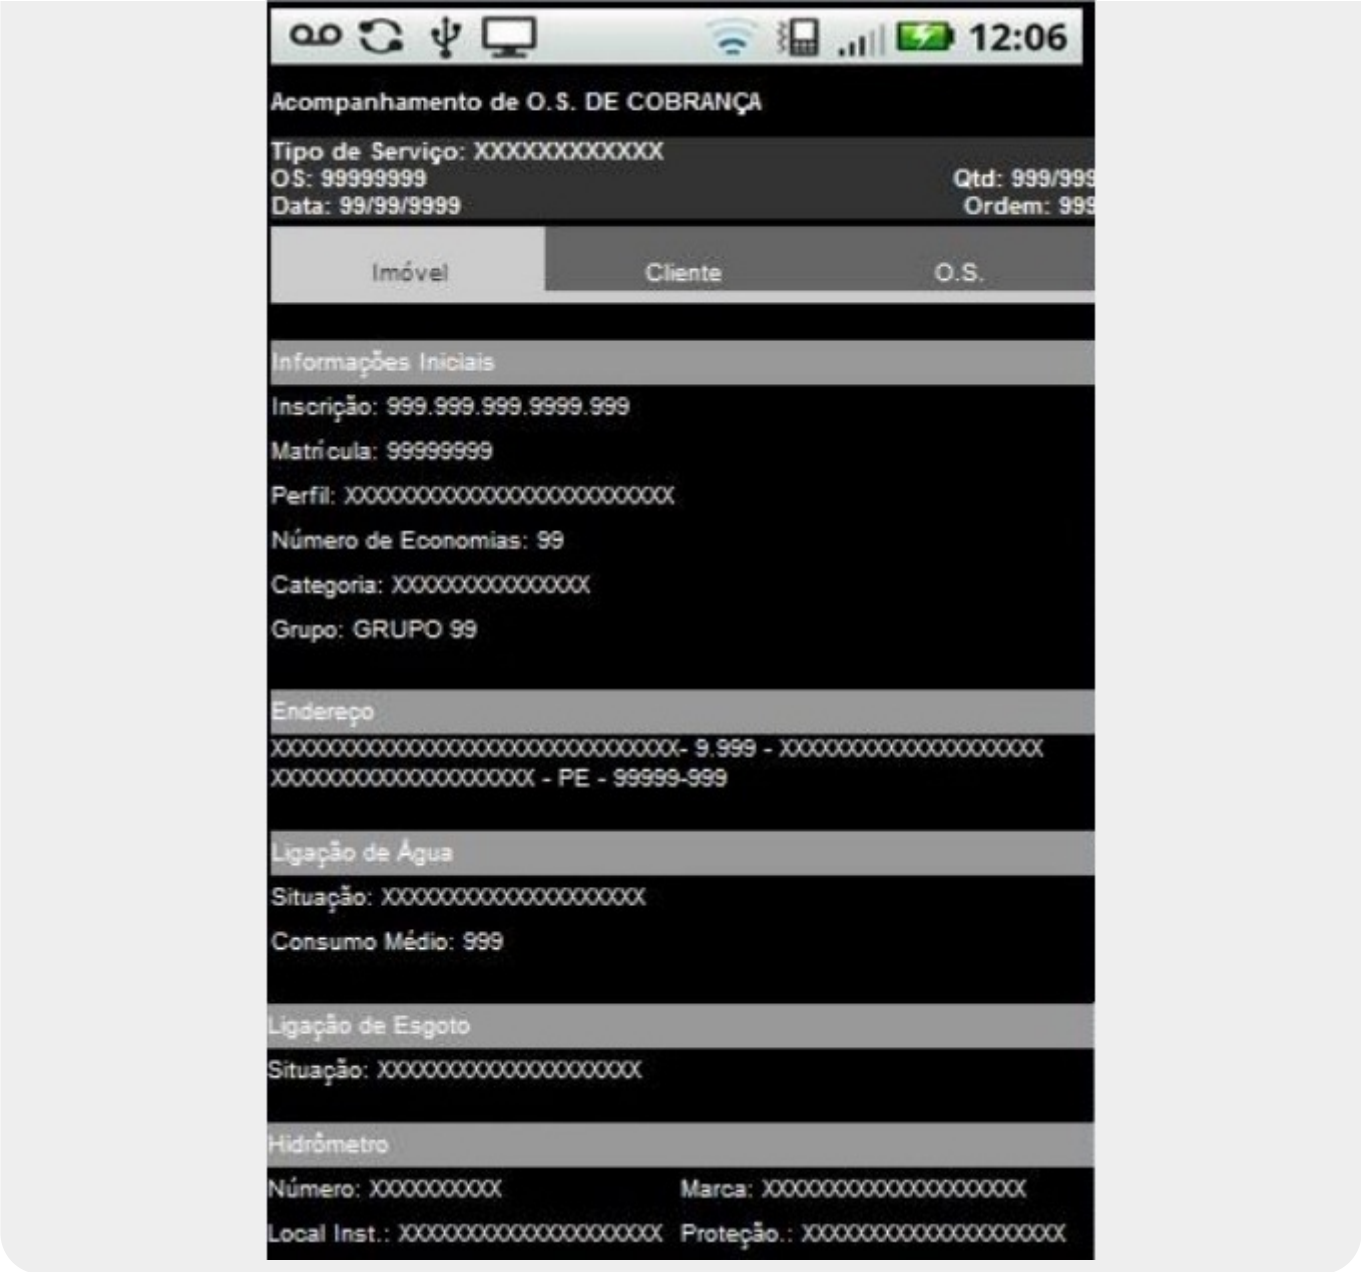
12:06

Acompanhamento de O.S. DE COBRANÇA

Tipo de Serviço: XXXXXXXXXXXX
OS: 99999999
Data: 99/99/9999

Qtd: 999/99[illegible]
Ordem: 99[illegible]

Imóvel | Cliente | O.S.

Informações Iniciais

Inscrição: 999.999.999.9999.999

Matrícula: 99999999

Perfil: XXXXXXXXXXXXXXXXXXXXXXXXX

Número de Economias: 99

Categoria: XXXXXXXXXXXXXXX

Grupo: GRUPO 99

Endereço

XXXXXXXXXXXXXXXXXXXXXXXXXXXXXXX- 9.999 - XXXXXXXXXXXXXXXXXXXXXX XXXXXXXXXXXXXXXXXXXXX - PE - 99999-999

Ligação de Água

Situação: XXXXXXXXXXXXXXXXXXXX

Consumo Médio: 999

Ligação de Esgoto

Situação: XXXXXXXXXXXXXXXXXXXX

Hidrômetro

Número: XXXXXXXXXX

Marca: XXXXXXXXXXXXXXXXXXXX

Local Inst.: XXXXXXXXXXXXXXXXXXXX

Proteção.: XXXXXXXXXXXXXXXXXXXX